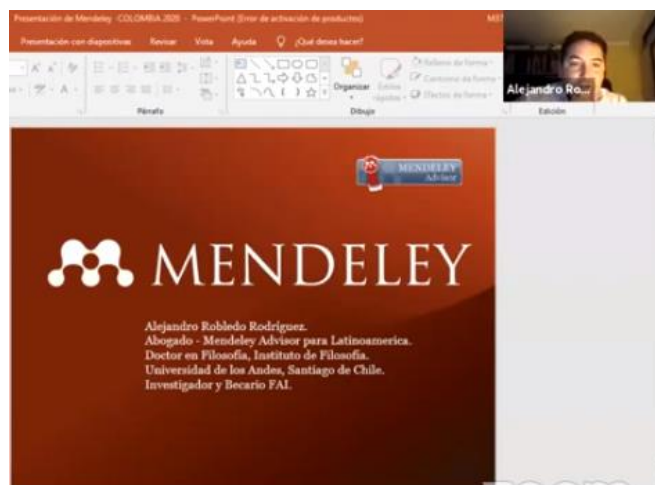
Presentación de Mendeley -COLOMBIA 2020 - PowerPoint (Error de activación de productos)

Presentación con diapositivas Revisar Vista Ayuda ¿Qué desea hacer?

Párrafo Organizar Estilos rápidos Relleno de forma Contorno de forma Efectos de forma Dibujo Edición

Alejandro Ro...

MENDELEY Advisor

MENDELEY

Alejandro Robledo Rodríguez.
Abogado - Mendeley Advisor para Latinoamerica.
Doctor en Filosofía, Instituto de Filosofía.
Universidad de los Andes, Santiago de Chile.
Investigador y Becario FAI.